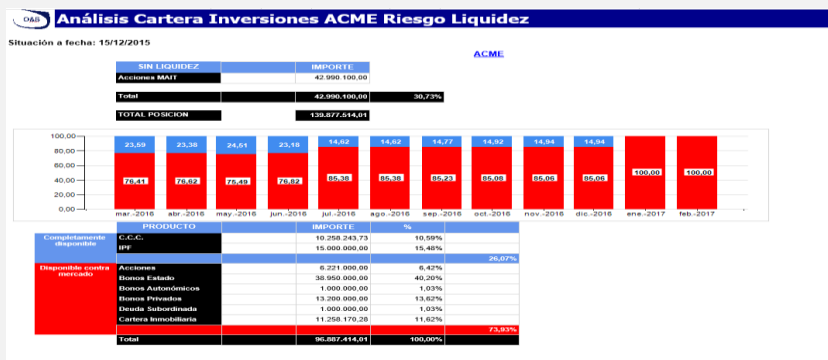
O&B Análisis Cartera Inversiones ACME Riesgo Liquidez

Situación a fecha: 15/12/2015

ACME

| SIN LIQUIDEZ | IMPORTE | |
|---|---|---|
| Acciones MAIT | 42.990.100,00 | |
| Total | 42.990.100,00 | 30,73% |
| TOTAL POSICION | 139.877.514,01 | |

100,00
80,00
60,00
40,00
20,00
0,00

| | mar.-2016 | abr.-2016 | may.-2016 | jun.-2016 | jul.-2016 | ago.-2016 | sep.-2016 | oct.-2016 | nov.-2016 | dic.-2016 | ene.-2017 | feb.-2017 |
|---|---|---|---|---|---|---|---|---|---|---|---|---|
| | 23,59 | 23,38 | 24,51 | 23,18 | 14,62 | 14,62 | 14,77 | 14,92 | 14,94 | 14,94 | | |
| | 76,41 | 76,62 | 75,49 | 76,82 | 85,38 | 85,38 | 85,23 | 85,08 | 85,06 | 85,06 | 100,00 | 100,00 |

| | PRODUCTO | IMPORTE | % | |
|---|---|---|---|---|
| Completamente disponible | C.C.C. | 10.258.243,73 | 10,59% | |
| | IPF | 15.000.000,00 | 15,48% | |
| | | | | 26,07% |
| Disponible contra mercado | Acciones | 6.221.000,00 | 6,42% | |
| | Bonos Estado | 38.950.000,00 | 40,20% | |
| | Bonos Autonómicos | 1.000.000,00 | 1,03% | |
| | Bonos Privados | 13.200.000,00 | 13,62% | |
| | Deuda Subordinada | 1.000.000,00 | 1,03% | |
| | Cartera Inmobiliaria | 11.258.170,28 | 11,62% | |
| | | | | 73,93% |
| | Total | 96.887.414,01 | 100,00% | |